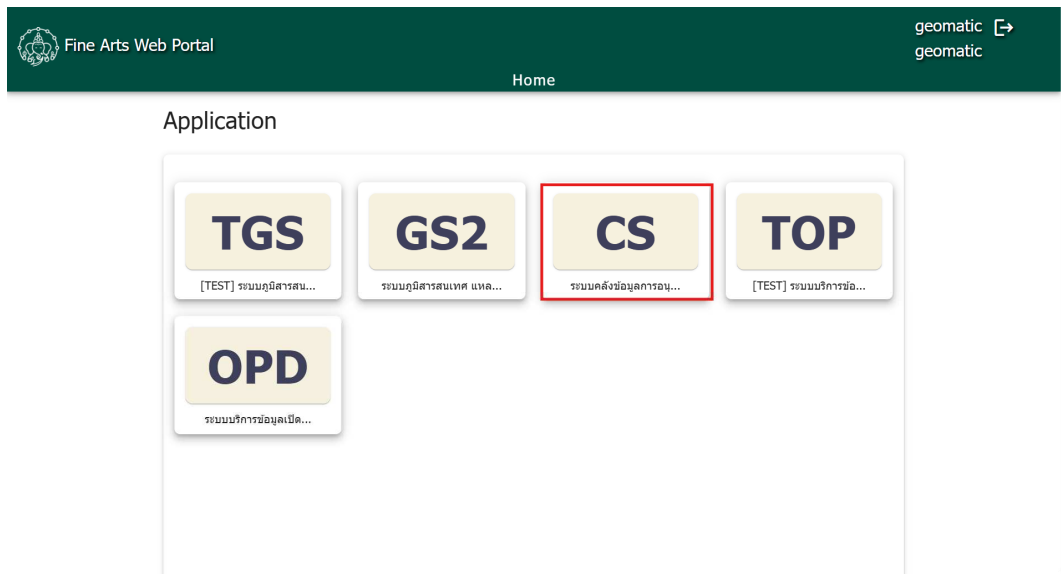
Fine Arts Web Portal

geomatic
geomatic

Home

Application

TGS
[TEST] ระบบภูมิสารสน...

GS2
ระบบภูมิสารสนเทศ แหล...

CS
ระบบคลังข้อมูลการอนุ...

TOP
[TEST] ระบบบริการข้อ...

OPD
ระบบบริการข้อมูลเปิด...